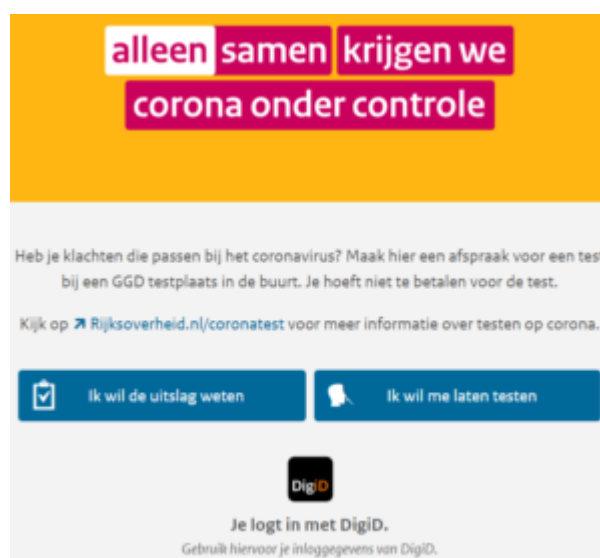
alleen samen krijgen we corona onder controle

Heb je klachten die passen bij het coronavirus? Maak hier een afspraak voor een test bij een GGD testplaats in de buurt. Je hoeft niet te betalen voor de test.

Kijk op Rijksoverheid.nl/coronatest voor meer informatie over testen op corona.

Ik wil de uitslag weten

Ik wil me laten testen

DigiD

Je logt in met DigiD.

Gebruik hiervoor je inloggegevens van DigiD.